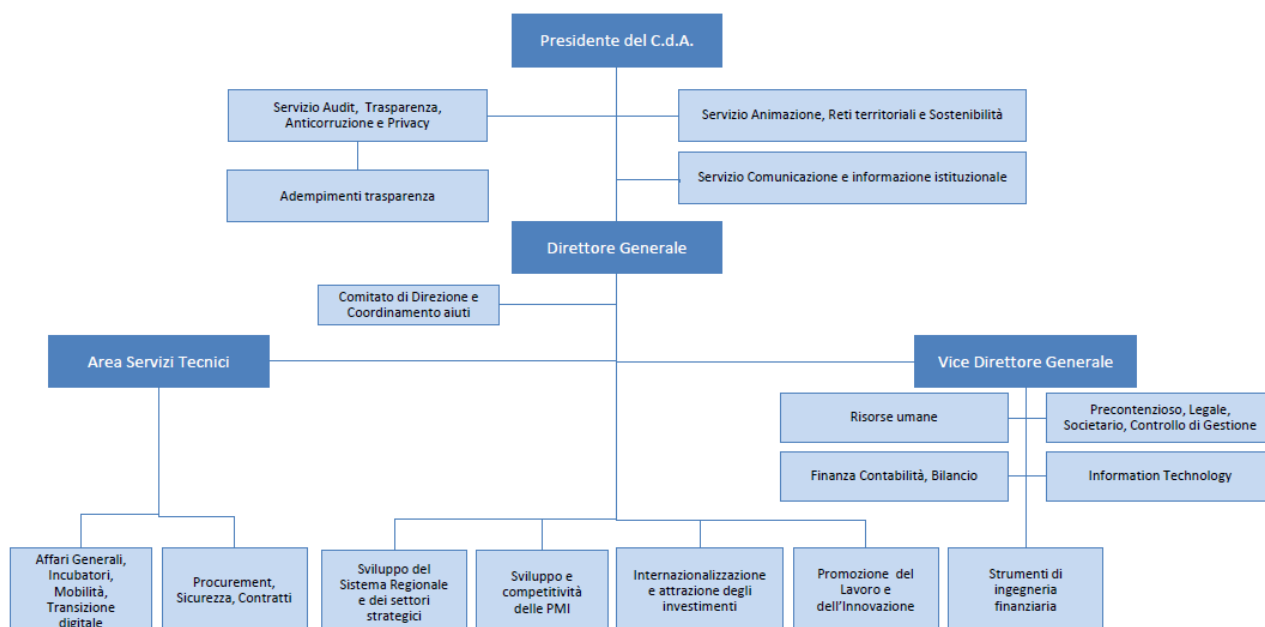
Presidente del C.d.A.

Servizio Audit, Trasparenza, Anticorruzione e Privacy

Adempimenti trasparenza

Servizio Animazione, Reti territoriali e Sostenibilità

Servizio Comunicazione e informazione istituzionale

Direttore Generale

Comitato di Direzione e Coordinamento aiuti

Area Servizi Tecnici

Vice Direttore Generale

Risorse umane

Precontenzioso, Legale, Societario, Controllo di Gestione

Finanza Contabilità, Bilancio

Information Technology

Affari Generali, Incubatori, Mobilità, Transizione digitale

Procurement, Sicurezza, Contratti

Sviluppo del Sistema Regionale e dei settori strategici

Sviluppo e competitività delle PMI

Internazionalizzazione e attrazione degli investimenti

Promozione del Lavoro e dell'Innovazione

Strumenti di ingegneria finanziaria